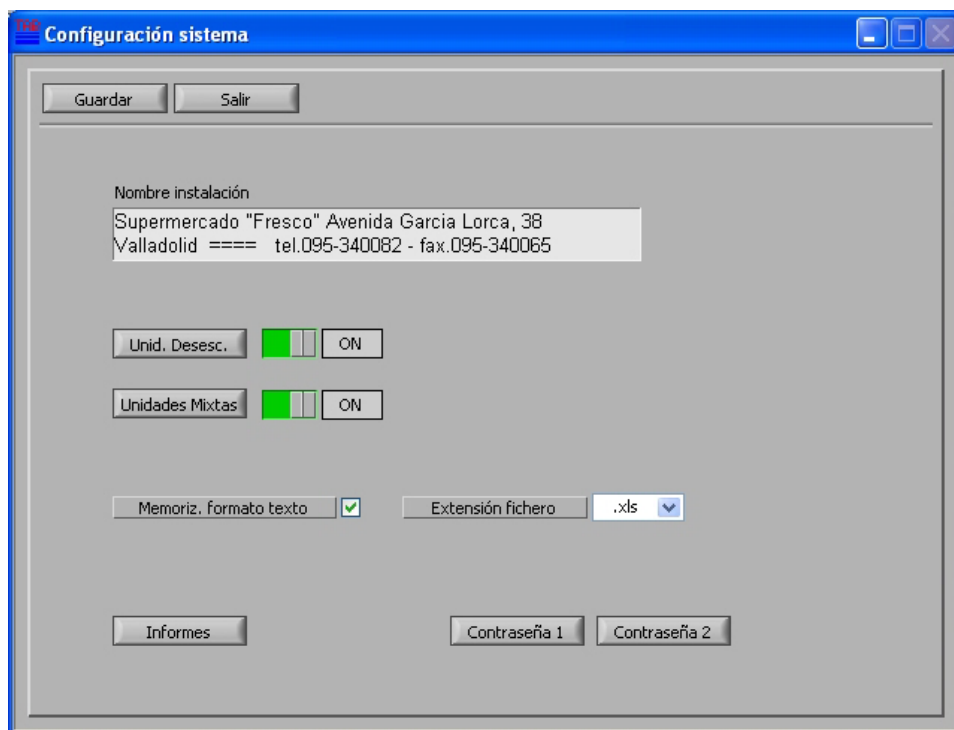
Configuración sistema

Guardar
Salir

Nombre instalación
Supermercado "Fresco" Avenida Garcia Lorca, 38
Valladolid ==== tel.095-340082 - fax.095-340065

Unid. Desesc.
ON

Unidades Mixtas
ON

Memoriz. formato texto
Extensión fichero
.xls

Informes
Contraseña 1
Contraseña 2